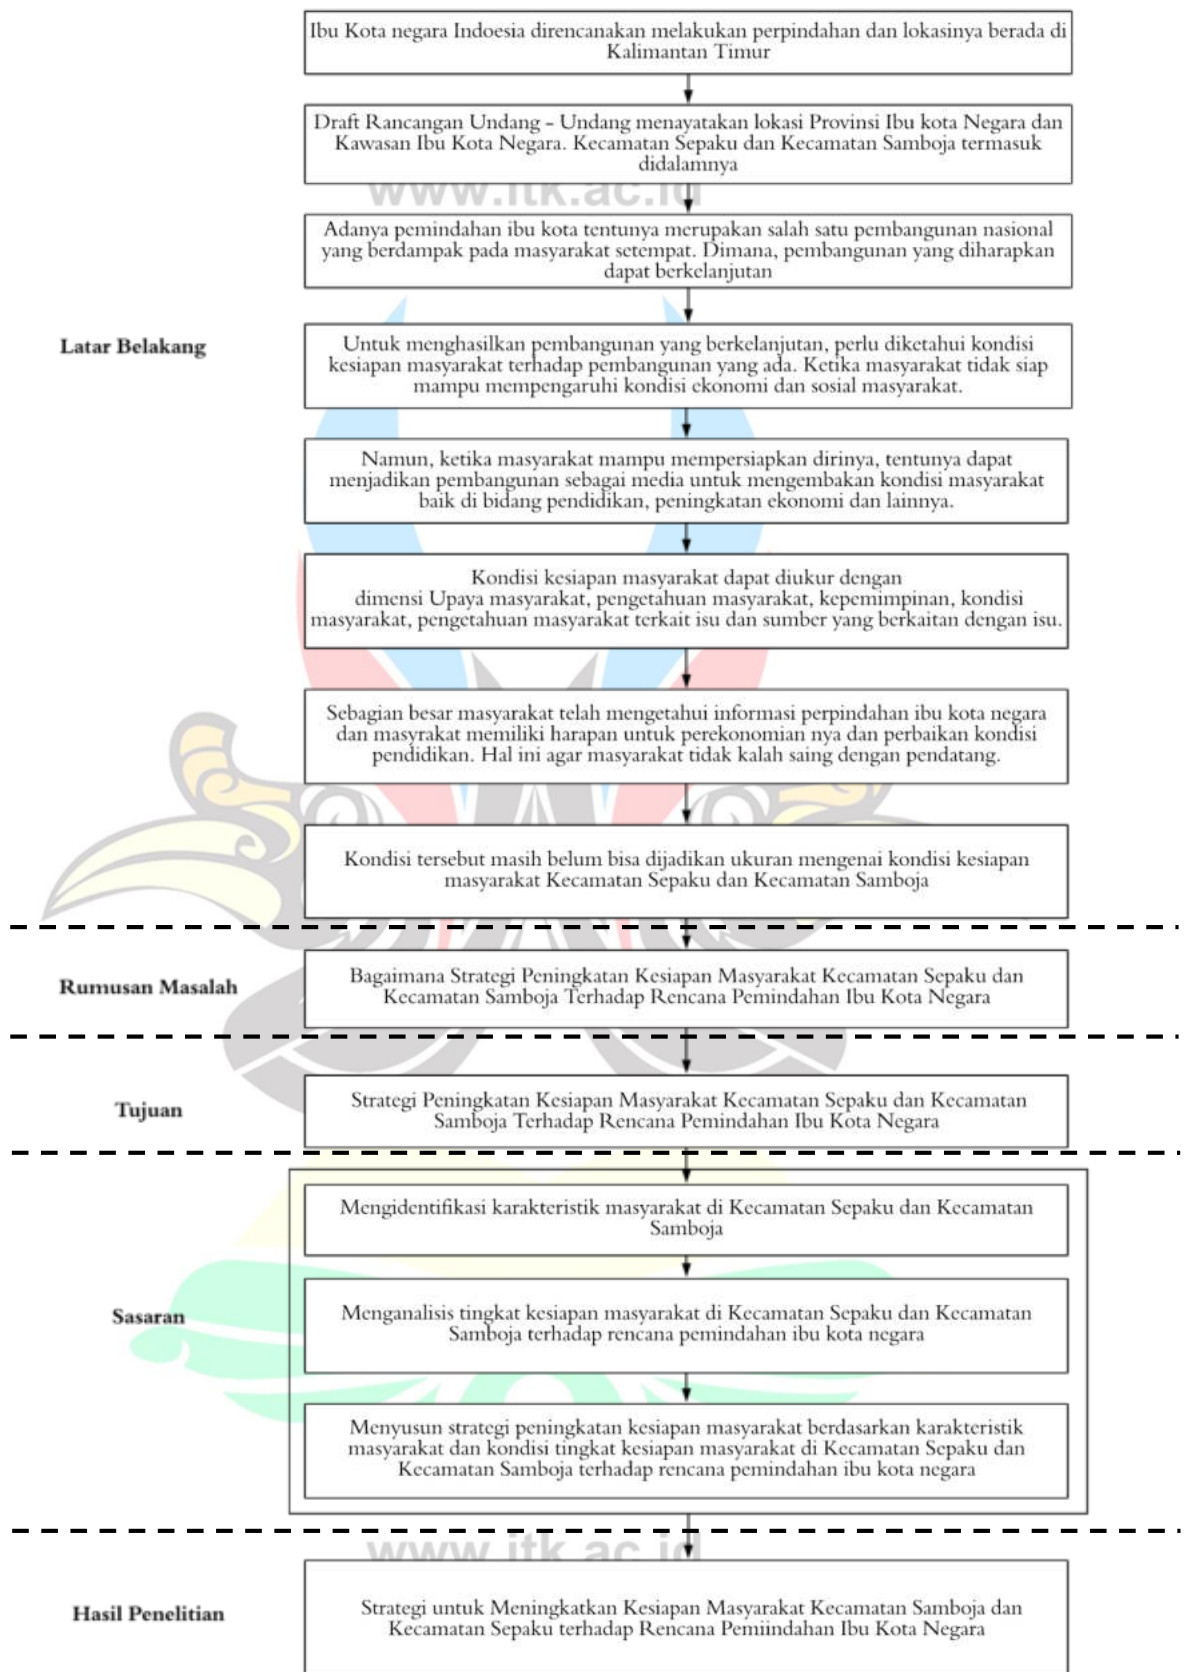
Latar Belakang

Ibu Kota negara Indoesia direncanakan melakukan perpindahan dan lokasinya berada di Kalimantan Timur

Draft Rancangan Undang - Undang menayatakan lokasi Provinsi Ibu kota Negara dan Kawasan Ibu Kota Negara. Kecamatan Sepaku dan Kecamatan Samboja termasuk didalamnya

www.itk.ac.id

Adanya pemindahan ibu kota tentunya merupakan salah satu pembangunan nasional yang berdampak pada masyarakat setempat. Dimana, pembangunan yang diharapkan dapat berkelanjutan

Untuk menghasilkan pembangunan yang berkelanjutan, perlu diketahui kondisi kesiapan masyarakat terhadap pembangunan yang ada. Ketika masyarakat tidak siap mampu mempengaruhi kondisi ekonomi dan sosial masyarakat.

Namun, ketika masyarakat mampu mempersiapkan dirinya, tentunya dapat menjadikan pembangunan sebagai media untuk mengembakan kondisi masyarakat baik di bidang pendidikan, peningkatan ekonomi dan lainnya.

Kondisi kesiapan masyarakat dapat diukur dengan dimensi Upaya masyarakat, pengetahuan masyarakat, kepemimpinan, kondisi masyarakat, pengetahuan masyarakat terkait isu dan sumber yang berkaitan dengan isu.

Sebagian besar masyarakat telah mengetahui informasi perpindahan ibu kota negara dan masyrakat memiliki harapan untuk perekonomian nya dan perbaikan kondisi pendidikan. Hal ini agar masyarakat tidak kalah saing dengan pendatang.

Kondisi tersebut masih belum bisa dijadikan ukuran mengenai kondisi kesiapan masyarakat Kecamatan Sepaku dan Kecamatan Samboja

Rumusan Masalah

Bagaimana Strategi Peningkatan Kesiapan Masyarakat Kecamatan Sepaku dan Kecamatan Samboja Terhadap Rencana Pemindahan Ibu Kota Negara

Tujuan

Strategi Peningkatan Kesiapan Masyarakat Kecamatan Sepaku dan Kecamatan Samboja Terhadap Rencana Pemindahan Ibu Kota Negara

Sasaran

Mengidentifikasi karakteristik masyarakat di Kecamatan Sepaku dan Kecamatan Samboja

Menganalisis tingkat kesiapan masyarakat di Kecamatan Sepaku dan Kecamatan Samboja terhadap rencana pemindahan ibu kota negara

Menyusun strategi peningkatan kesiapan masyarakat berdasarkan karakteristik masyarakat dan kondisi tingkat kesiapan masyarakat di Kecamatan Sepaku dan Kecamatan Samboja terhadap rencana pemindahan ibu kota negara

www.itk.ac.id

Hasil Penelitian

Strategi untuk Meningkatkan Kesiapan Masyarakat Kecamatan Samboja dan Kecamatan Sepaku terhadap Rencana Pemiindahan Ibu Kota Negara